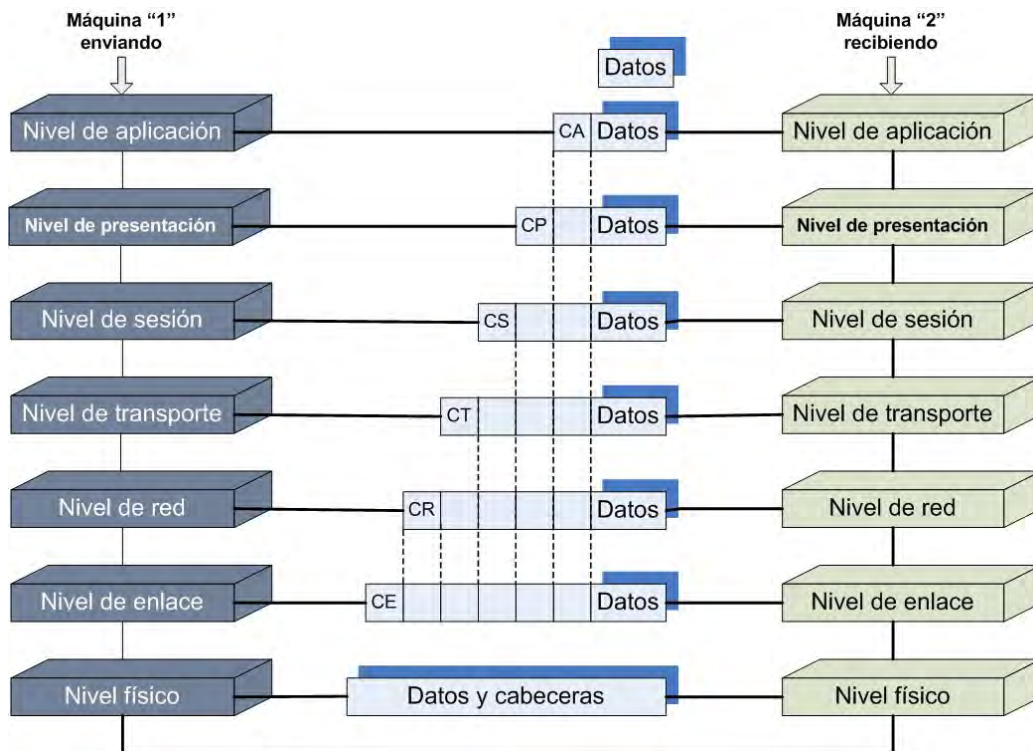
Máquina "1" enviando

Máquina "2" recibiendo

Datos

Nivel de aplicación | CA | Datos | Nivel de aplicación

Nivel de presentación | CP | Datos | Nivel de presentación

Nivel de sesión | CS | Datos | Nivel de sesión

Nivel de transporte | CT | Datos | Nivel de transporte

Nivel de red | CR | Datos | Nivel de red

Nivel de enlace | CE | Datos | Nivel de enlace

Nivel físico | Datos y cabeceras | Nivel físico